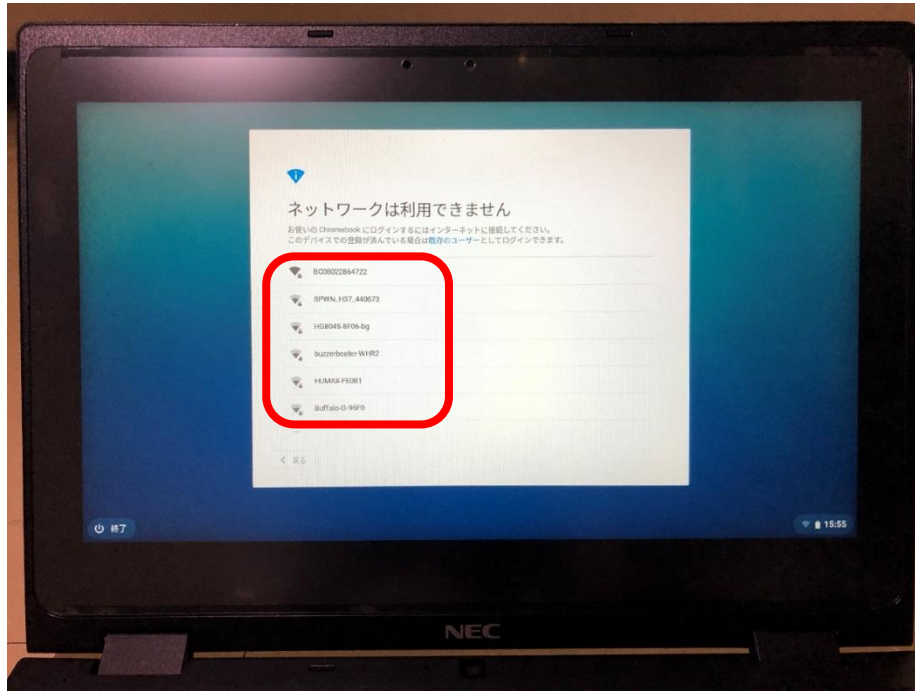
ネットワークは利用できません

お使いの Chromebook にログインするにはインターネットに接続してください。
このデバイスでの登録が済んでいる場合は既存のユーザーとしてログインできます。

BC08022864722

SPWN_H37_440673

HS8045-8F08-bg

buzzerbeater-WHR2

HUMAX-FE0B1

Buffalo-G-96F0

< 戻る

終了

15:55

NEC